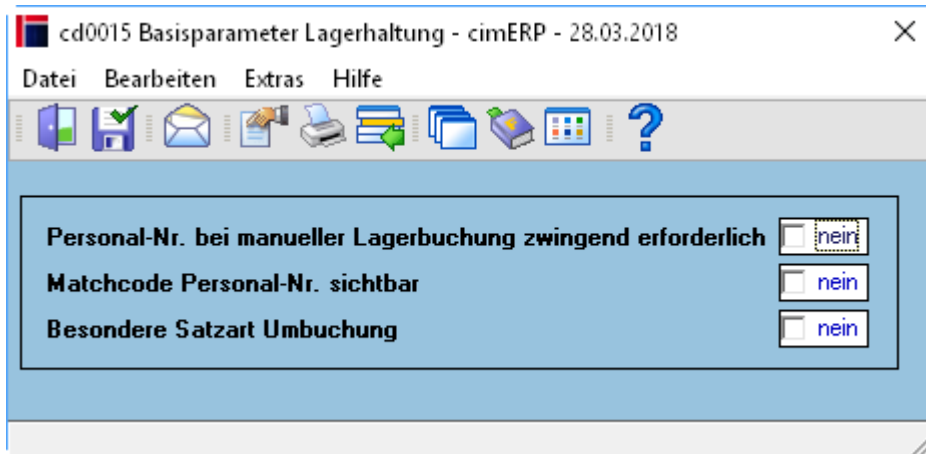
cd0015 Basisparameter Lagerhaltung - cimERP - 28.03.2018

Datei Bearbeiten Extras Hilfe

Personal-Nr. bei manueller Lagerbuchung zwingend erforderlich nein

Matchcode Personal-Nr. sichtbar nein

Besondere Satzart Umbuchung nein